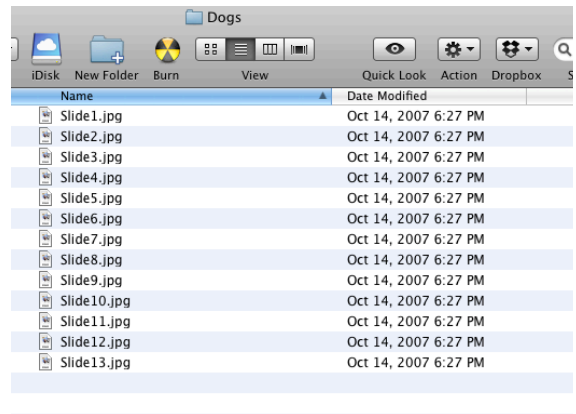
Dogs

iDisk New Folder Burn View Quick Look Action Dropbox S

| Name | Date Modified |
|---|---|
| Slide1.jpg | Oct 14, 2007 6:27 PM |
| Slide2.jpg | Oct 14, 2007 6:27 PM |
| Slide3.jpg | Oct 14, 2007 6:27 PM |
| Slide4.jpg | Oct 14, 2007 6:27 PM |
| Slide5.jpg | Oct 14, 2007 6:27 PM |
| Slide6.jpg | Oct 14, 2007 6:27 PM |
| Slide7.jpg | Oct 14, 2007 6:27 PM |
| Slide8.jpg | Oct 14, 2007 6:27 PM |
| Slide9.jpg | Oct 14, 2007 6:27 PM |
| Slide10.jpg | Oct 14, 2007 6:27 PM |
| Slide11.jpg | Oct 14, 2007 6:27 PM |
| Slide12.jpg | Oct 14, 2007 6:27 PM |
| Slide13.jpg | Oct 14, 2007 6:27 PM |